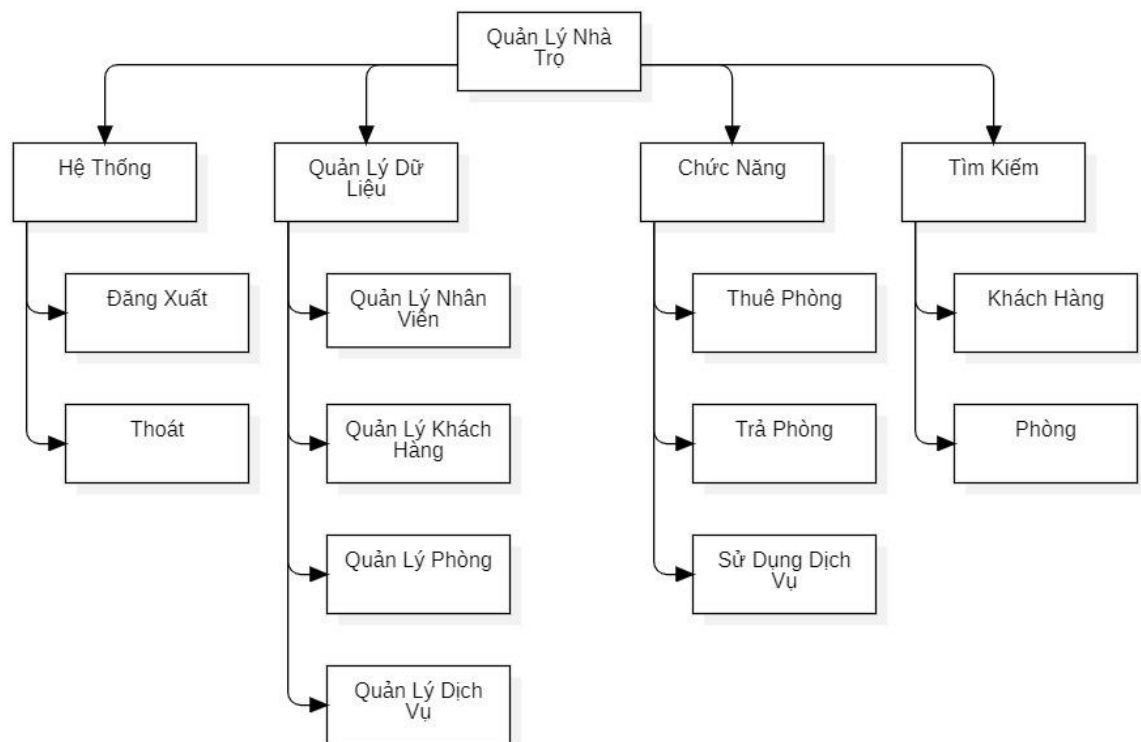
Quản Lý Nhà Trọ

Hệ Thống

Đăng Xuất

Thoát

Quản Lý Dữ Liệu

Quản Lý Nhân Viên

Quản Lý Khách Hàng

Quản Lý Phòng

Quản Lý Dịch Vụ

Chức Năng

Thuê Phòng

Trả Phòng

Sử Dụng Dịch Vụ

Tìm Kiếm

Khách Hàng

Phòng